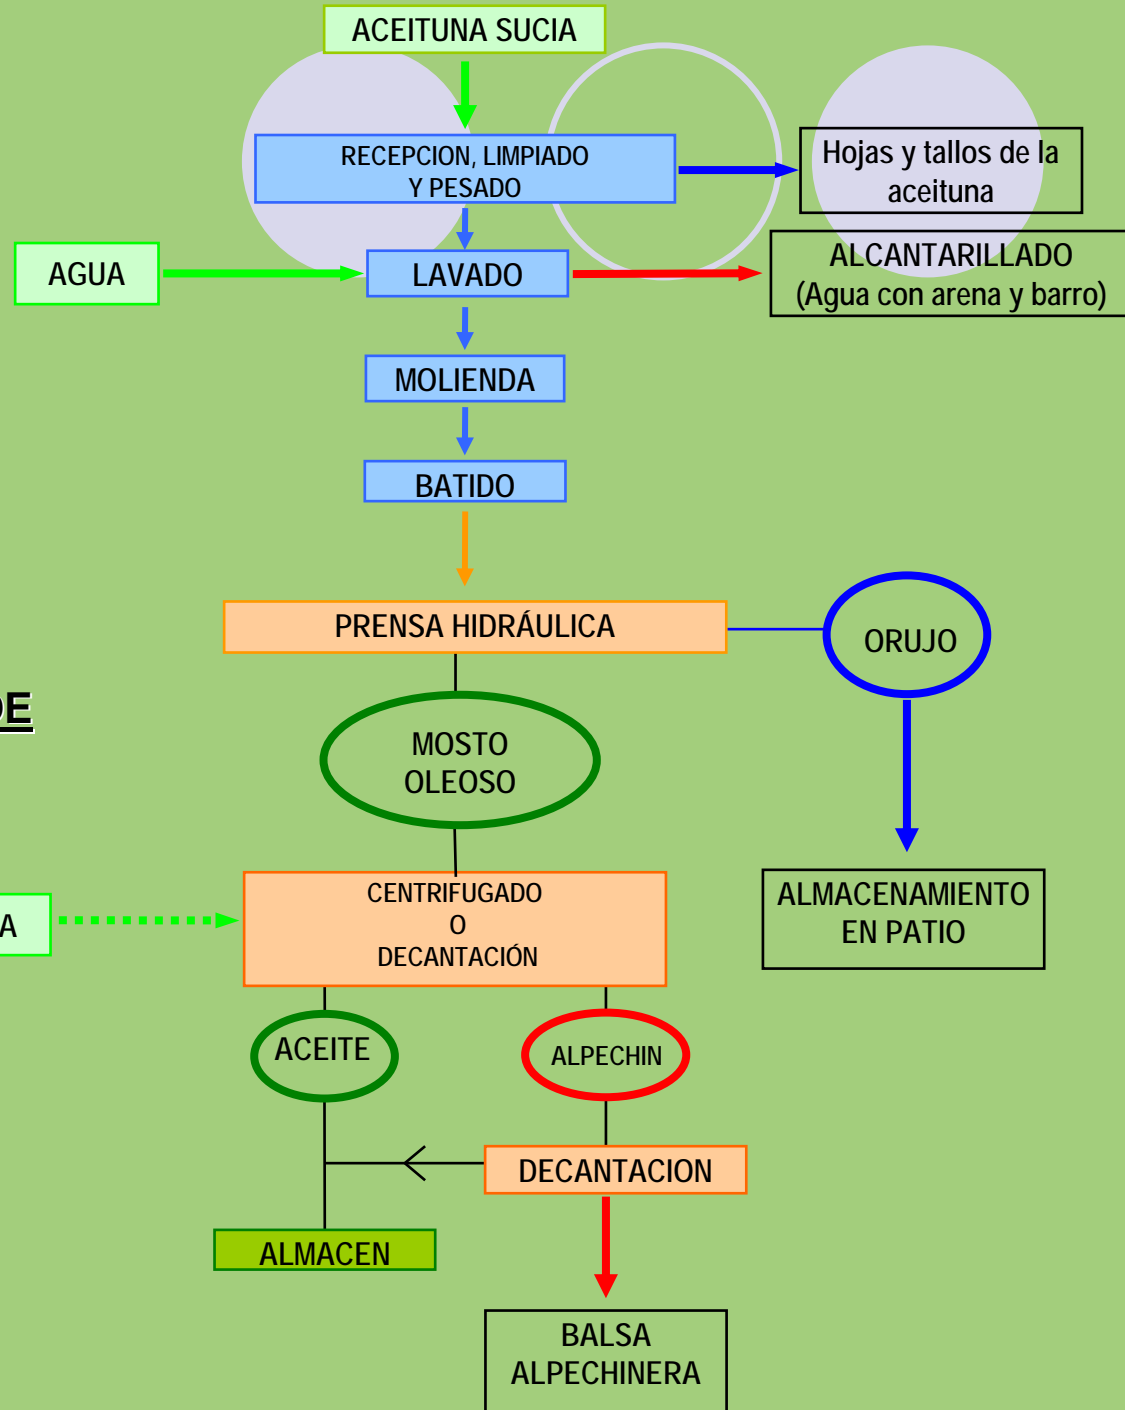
ACEITUNA SUCIA

RECEPCION, LIMPIADO Y PESADO

Hojas y tallos de la aceituna

AGUA

LAVADO

ALCANTARILLADO (Agua con arena y barro)

MOLIENDA

BATIDO

PRENSA HIDRÁULICA

ORUJO

DE

MOSTO OLEOSO

A

CENTRIFUGADO O DECANTACIÓN

ALMACENAMIENTO EN PATIO

ACEITE

ALPECHIN

DECANTACION

ALMACEN

BALSA ALPECHINERA